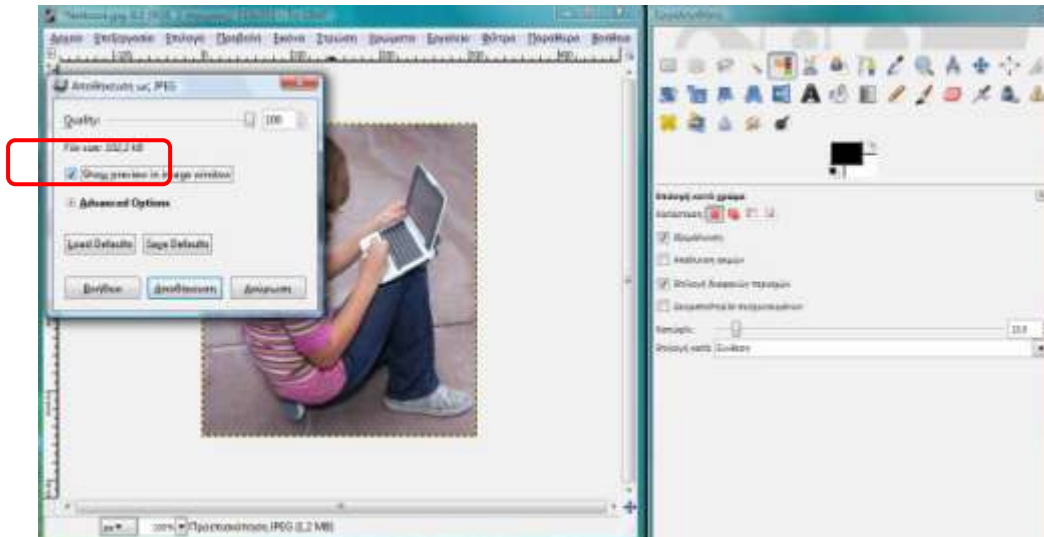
Αρχείο Επεξεργασία Επιλογή Προβολή Εικόνα Στρώση Χρώματα Εργαλεία Φίλτρα Παράθυρα Βοήθεια

Αποθήκευση ως JPEG

Quality: 100

File size: 102,2 kB

Show preview in image window

Advanced Options

Load Defaults Save Defaults

Βοήθεια Αποθήκευση Ακύρωση

Επιλογή κατά χρώμα

Κατάσταση:

Εξομάλυνση

Λεπτύνση ακμών

Επιλογή διαφανών περιοχών

Δειγματοληψία συγχωνευμένων

Κατώφλι: 15,0

Επιλογή κατά: Σύνθετο

px 100% Προετοιμασία JPEG (1,2 MB)